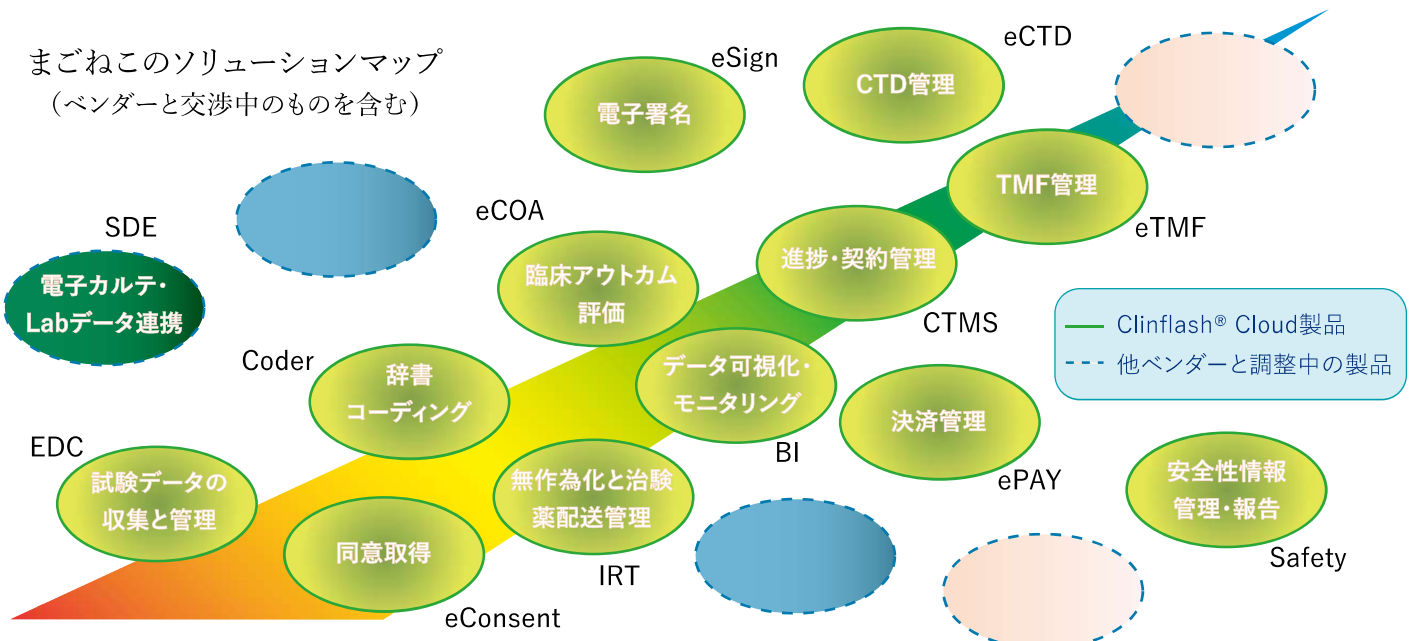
まごねこのソリューションマップ
（ベンダーと交渉中のものを含む）

eSign
電子署名

CTD管理
eCTD

TMF管理
eTMF

SDE
電子カルテ・Labデータ連携

eCOA
臨床アウトカム評価

進捗・契約管理
CTMS

Clinflash® Cloud製品
他ベンダーと調整中の製品

Coder
辞書コーディング

データ可視化・モニタリング
BI

決済管理
ePAY

EDC
試験データの収集と管理

無作為化と治験薬配送管理
IRT

安全性情報管理・報告
Safety

同意取得
eConsent